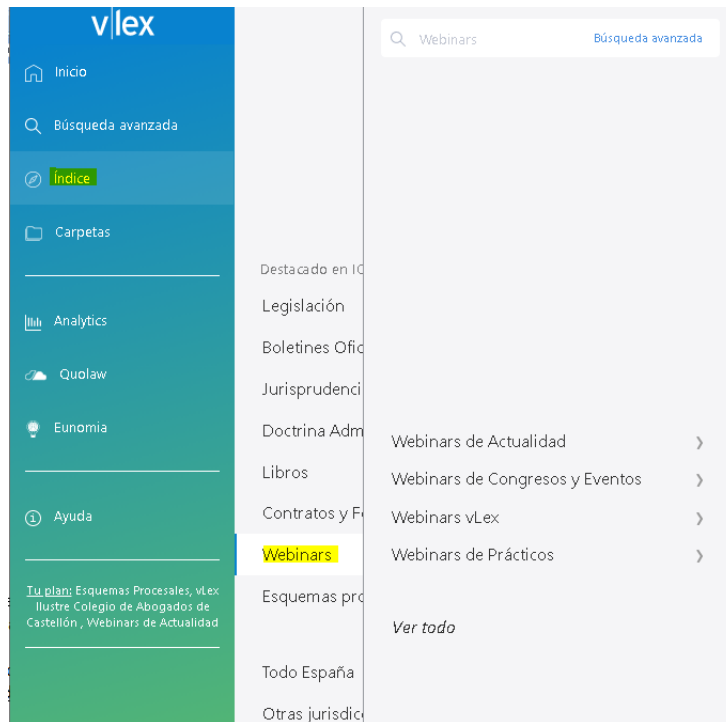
vlex

Inicio

Búsqueda avanzada

Índice

Carpetas

Analytics

Quolaw

Eunomia

Ayuda

Tu plan: Esquemas Procesales, vLex Ilustre Colegio de Abogados de Castellón , Webinars de Actualidad

Destacado en IC

Legislación

Boletines Ofic

Jurisprudenci

Doctrina Adm

Libros

Contratos y F

Webinars

Esquemas pro

Todo España

Otras jurisdic

Webinars

Búsqueda avanzada

Webinars de Actualidad

Webinars de Congresos y Eventos

Webinars vLex

Webinars de Prácticos

Ver todo